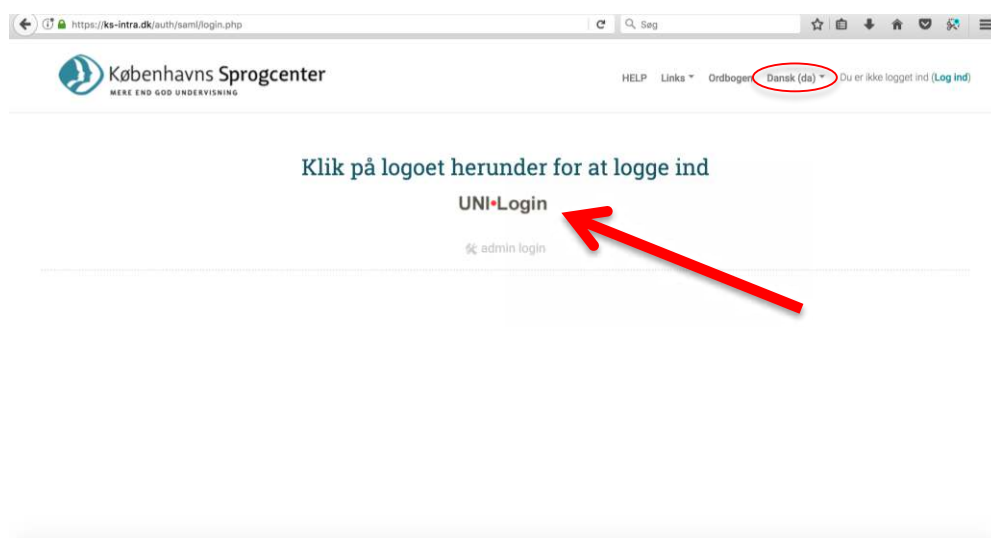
https://ks-intra.dk/auth/saml/login.php

Søg

Københavns Sprogcenter
MERE END GOD UNDERVISNING

HELP Links Ordbogen Dansk (da) Du er ikke logget ind (Log ind)

Klik på logoet herunder for at logge ind

UNI•Login

admin login